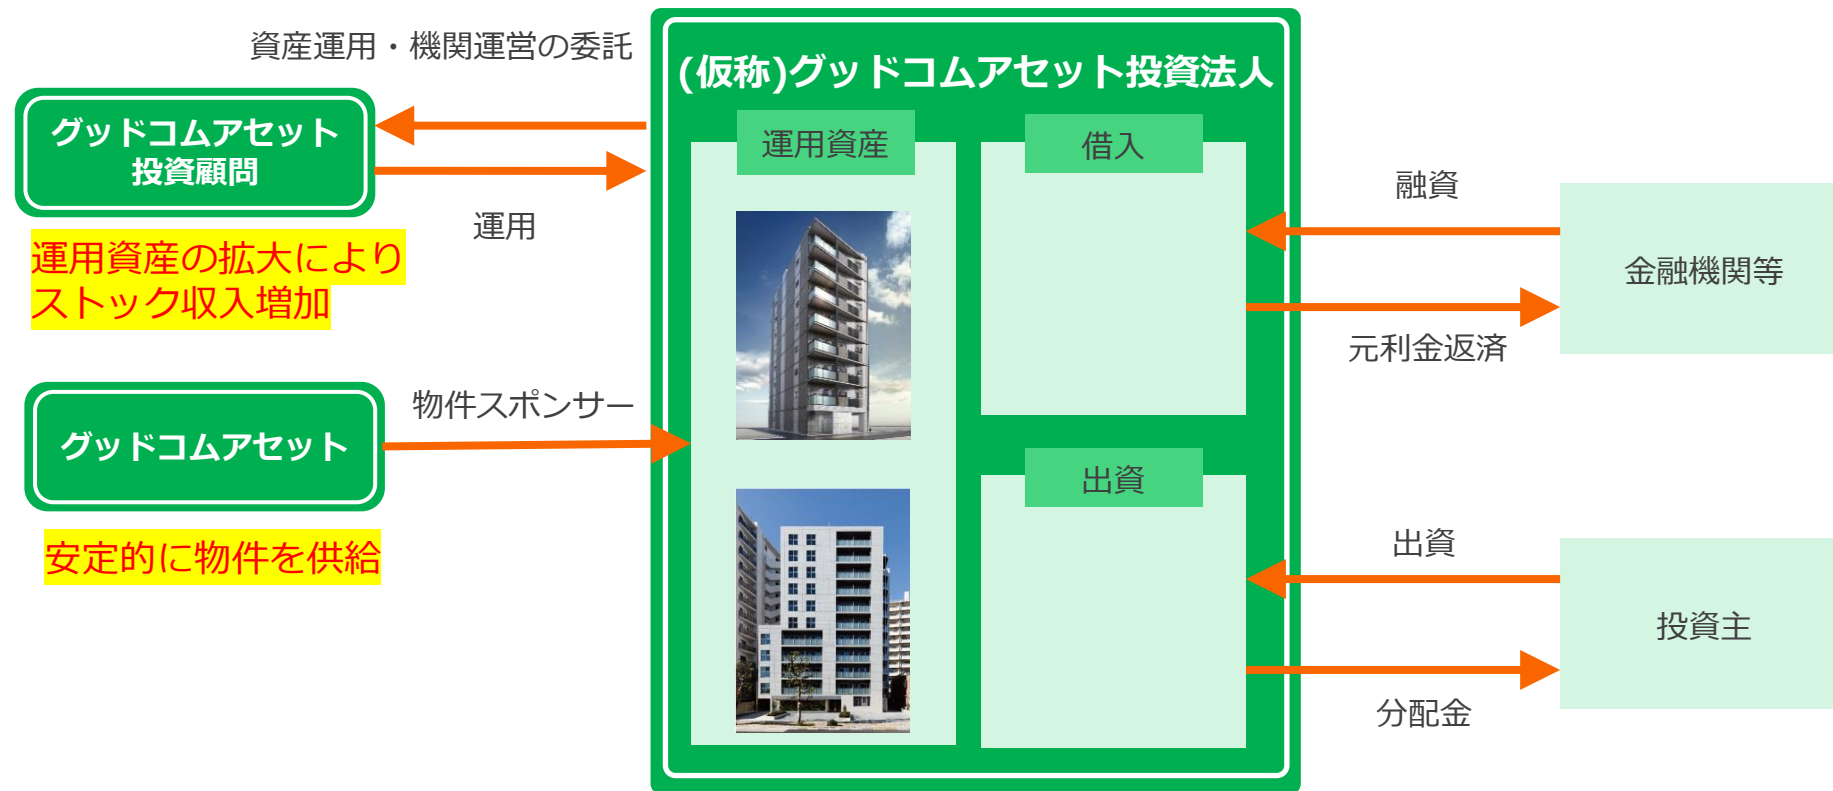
資産運用・機関運営の委託

グッドコムアセット
投資顧問

運用

運用資産の拡大により
ストック収入増加

グッドコムアセット

物件スポンサー

安定的に物件を供給

(仮称)グッドコムアセット投資法人

運用資産

借入

出資

融資

元利金返済

金融機関等

出資

分配金

投資主